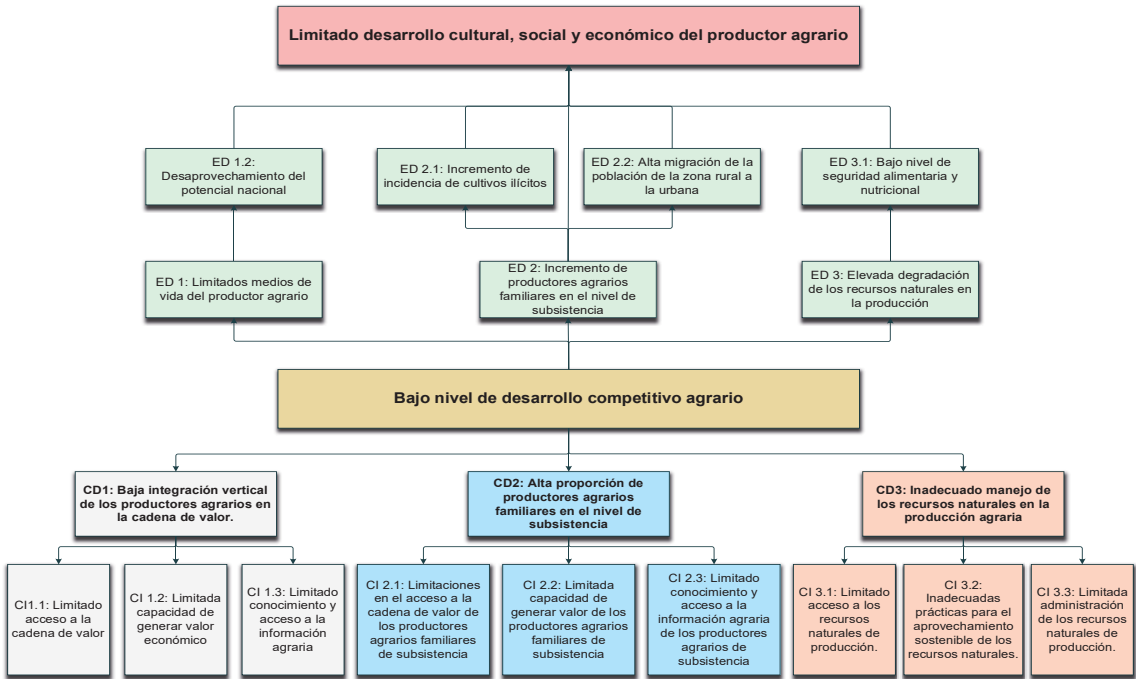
Limitado desarrollo cultural, social y económico del productor agrario

ED 1.2: Desaprovechamiento del potencial nacional

ED 2.1: Incremento de incidencia de cultivos ilícitos

ED 2.2: Alta migración de la población de la zona rural a la urbana

ED 3.1: Bajo nivel de seguridad alimentaria y nutricional

ED 1: Limitados medios de vida del productor agrario

ED 2: Incremento de productores agrarios familiares en el nivel de subsistencia

ED 3: Elevada degradación de los recursos naturales en la producción

Bajo nivel de desarrollo competitivo agrario

CD1: Baja integración vertical de los productores agrarios en la cadena de valor.

CD2: Alta proporción de productores agrarios familiares en el nivel de subsistencia

CD3: Inadecuado manejo de los recursos naturales en la producción agraria

CI1.1: Limitado acceso a la cadena de valor

CI 1.2: Limitada capacidad de generar valor económico

CI 1.3: Limitado conocimiento y acceso a la información agraria

CI 2.1: Limitaciones en el acceso a la cadena de valor de los productores agrarios familiares de subsistencia

CI 2.2: Limitada capacidad de generar valor de los productores agrarios familiares de subsistencia

CI 2.3: Limitado conocimiento y acceso a la información agraria de los productores agrarios de subsistencia

CI 3.1: Limitado acceso a los recursos naturales de producción.

CI 3.2: Inadecuadas prácticas para el aprovechamiento sostenible de los recursos naturales.

CI 3.3: Limitada administración de los recursos naturales de producción.